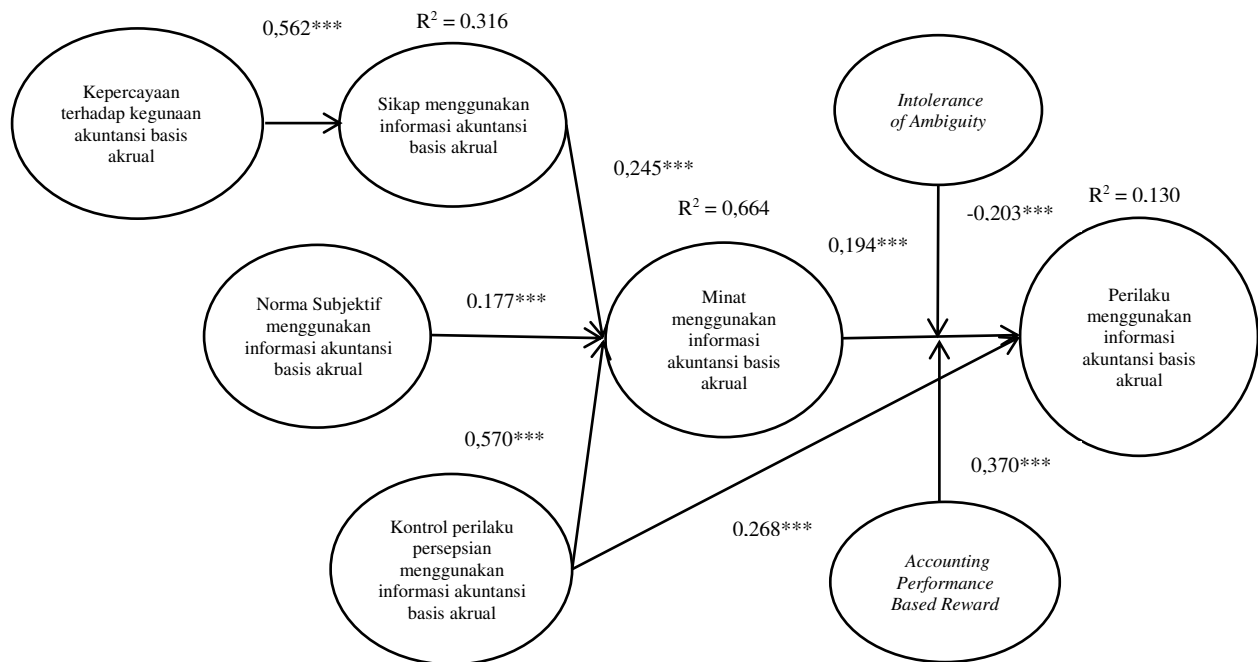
0,562***

$R^2 = 0,316$

Kepercayaan terhadap kegunaan akuntansi basis akrual

Sikap menggunakan informasi akuntansi basis akrual

Intolerance of Ambiguity

0,245***

$R^2 = 0,664$

-0,203***

$R^2 = 0.130$

0,194***

Norma Subjektif menggunakan informasi akuntansi basis akrual

0.177***

Minat menggunakan informasi akuntansi basis akrual

Perilaku menggunakan informasi akuntansi basis akrual

0,570***

0,370***

Kontrol perilaku persepsian menggunakan informasi akuntansi basis akrual

0.268***

Accounting Performance Based Reward